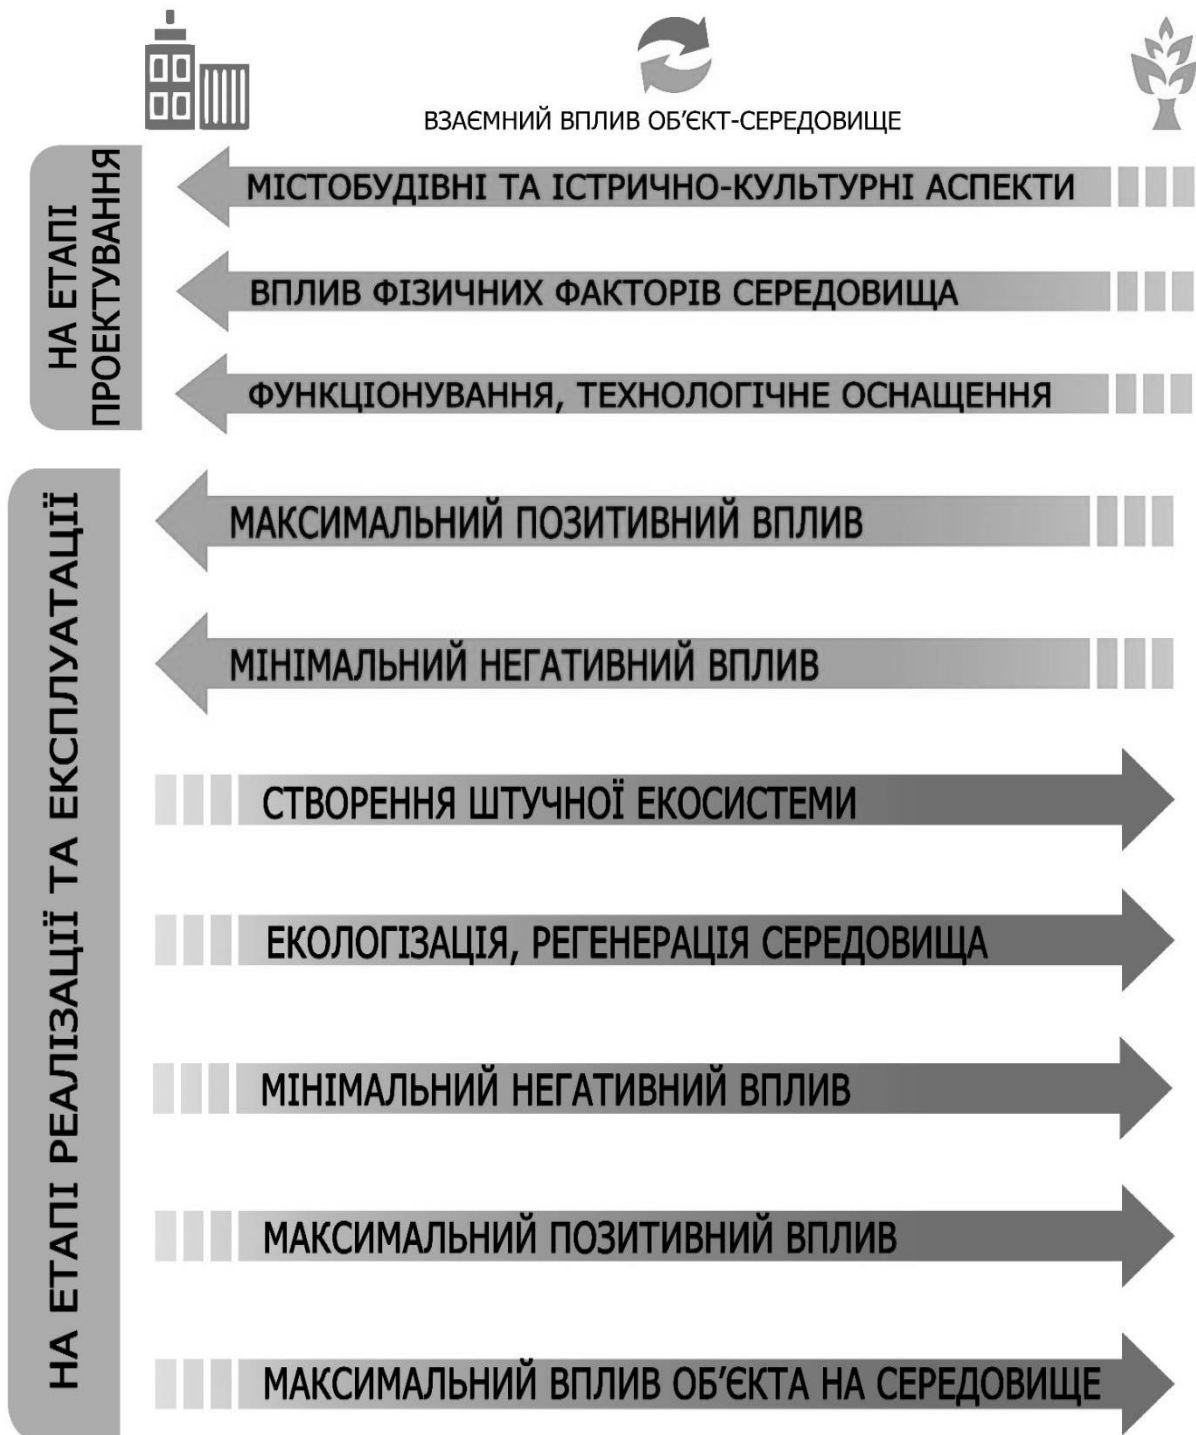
ВЗАЄМНИЙ ВПЛИВ ОБ'ЄКТ-СЕРЕДОВИЩЕ

НА ЕТАПІ ПРОЕКТУВАННЯ

МІСТОБУДІВНІ ТА ІСТРИЧНО-КУЛЬТУРНІ АСПЕКТИ

ВПЛИВ ФІЗИЧНИХ ФАКТОРІВ СЕРЕДОВИЩА

ФУНКЦІОНУВАННЯ, ТЕХНОЛОГІЧНЕ ОСНАЩЕННЯ

НА ЕТАПІ РЕАЛІЗАЦІЇ ТА ЕКСПЛУАТАЦІЇ

МАКСИМАЛЬНИЙ ПОЗИТИВНИЙ ВПЛИВ

МІНІМАЛЬНИЙ НЕГАТИВНИЙ ВПЛИВ

СТВОРЕННЯ ШТУЧНОЇ ЕКОСИСТЕМИ

ЕКОЛОГІЗАЦІЯ, РЕГЕНЕРАЦІЯ СЕРЕДОВИЩА

МІНІМАЛЬНИЙ НЕГАТИВНИЙ ВПЛИВ

МАКСИМАЛЬНИЙ ПОЗИТИВНИЙ ВПЛИВ

МАКСИМАЛЬНИЙ ВПЛИВ ОБ'ЄКТА НА СЕРЕДОВИЩЕ